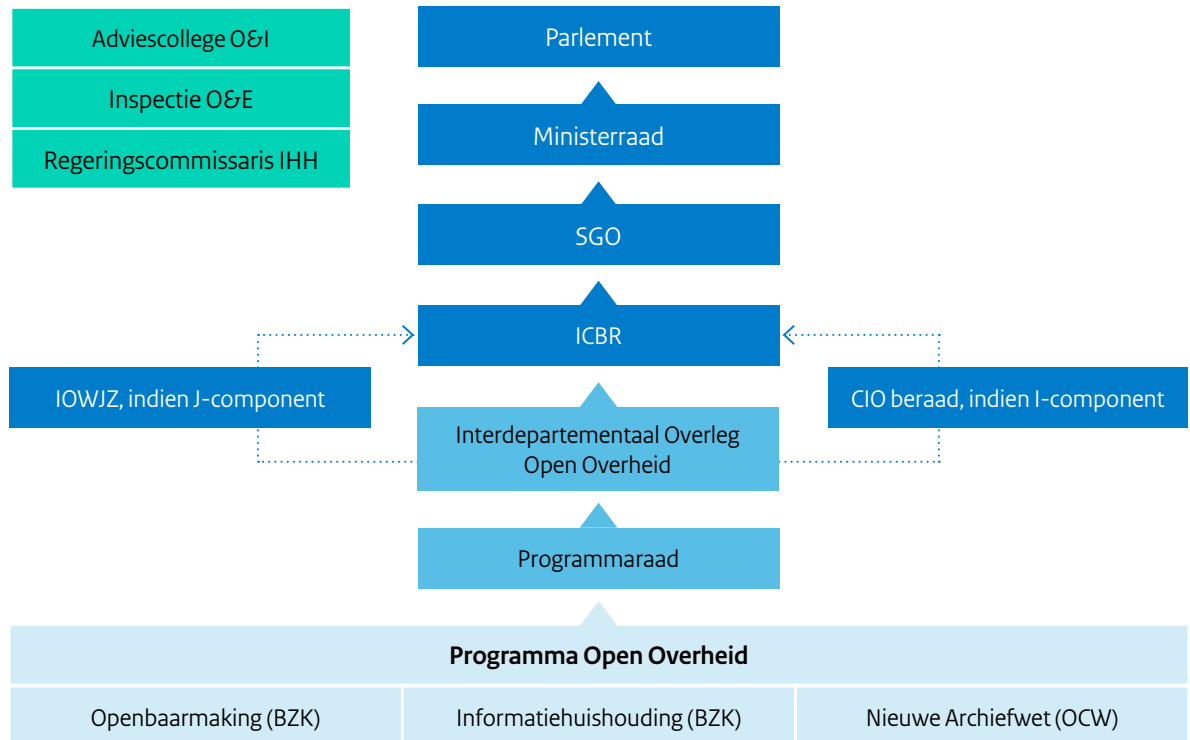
Adviescollege O&I

Inspectie O&E

Regeringscommissaris IHH

Parlement

Ministerraad

SGO

ICBR

IOWJZ, indien J-component

CIO beraad, indien I-component

Interdepartementaal Overleg Open Overheid

Programmaraad

**Programma Open Overheid**

| Openbaarmaking (BZK) | Informatiehuishouding (BZK) | Nieuwe Archiefwet (OCW) |